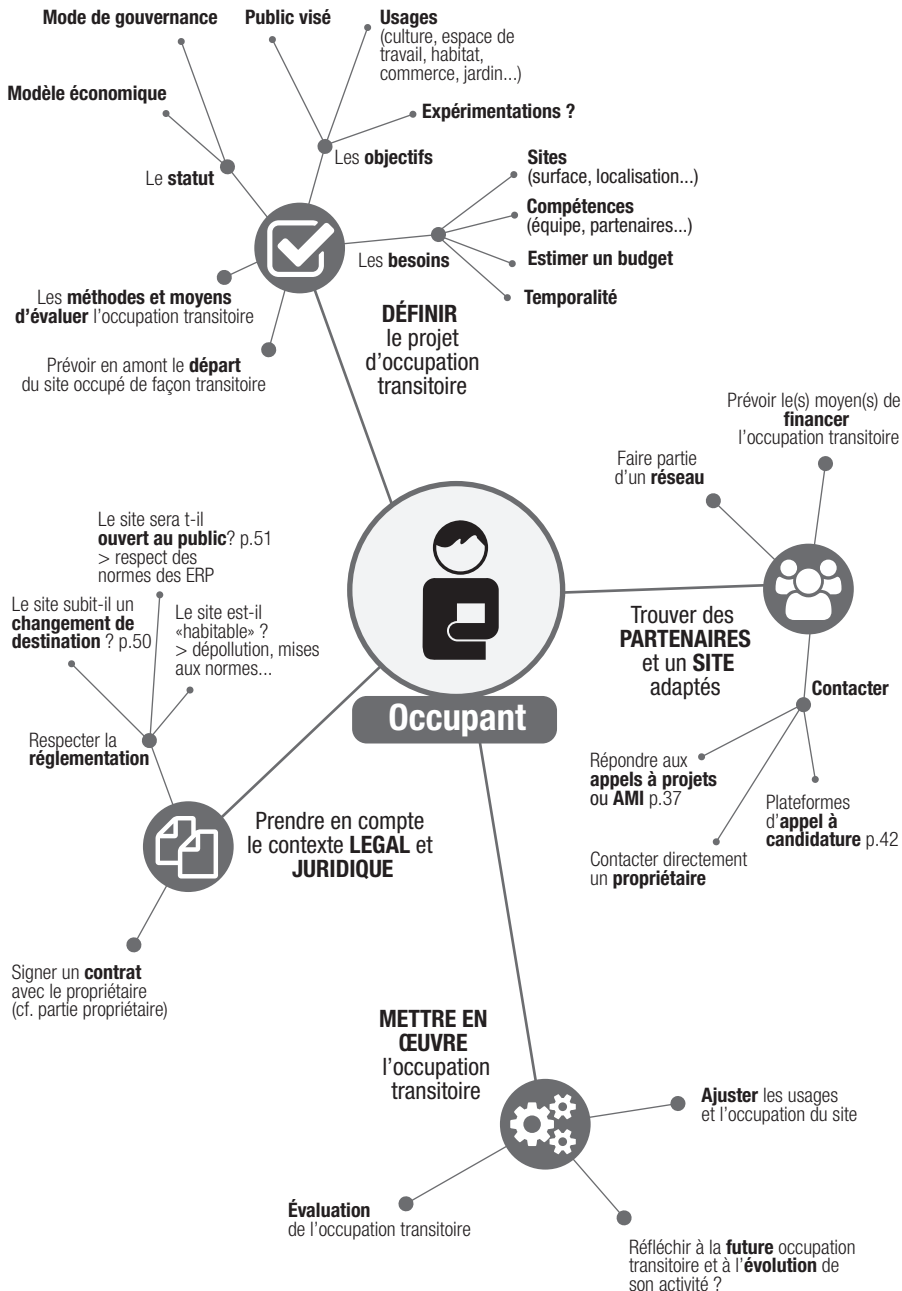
Mode de gouvernance

Public visé

Usages (culture, espace de travail, habitat, commerce, jardin...)

Modèle économique

Expérimentations ?

Le statut

Les objectifs

Sites (surface, localisation...)

Compétences (équipe, partenaires...)

Les besoins

Estimer un budget

Temporalité

Les méthodes et moyens d'évaluer l'occupation transitoire

Prévoir en amont le départ du site occupé de façon transitoire

DÉFINIR le projet d'occupation transitoire

Prévoir le(s) moyen(s) de financer l'occupation transitoire

Faire partie d'un réseau

Le site sera t-il ouvert au public? p.51 > respect des normes des ERP

Le site subit-il un changement de destination ? p.50

Le site est-il «habitable» ? > dépollution, mises aux normes...

Trouver des PARTENAIRES et un SITE adaptés

Contacter

Occupant

Respecter la réglementation

Répondre aux appels à projets ou AMI p.37

Plateformes d'appel à candidature p.42

Prendre en compte le contexte LEGAL et JURIDIQUE

Contacter directement un propriétaire

Signer un contrat avec le propriétaire (cf. partie propriétaire)

METTRE EN ŒUVRE l'occupation transitoire

Ajuster les usages et l'occupation du site

Évaluation de l'occupation transitoire

Réfléchir à la future occupation transitoire et à l'évolution de son activité ?